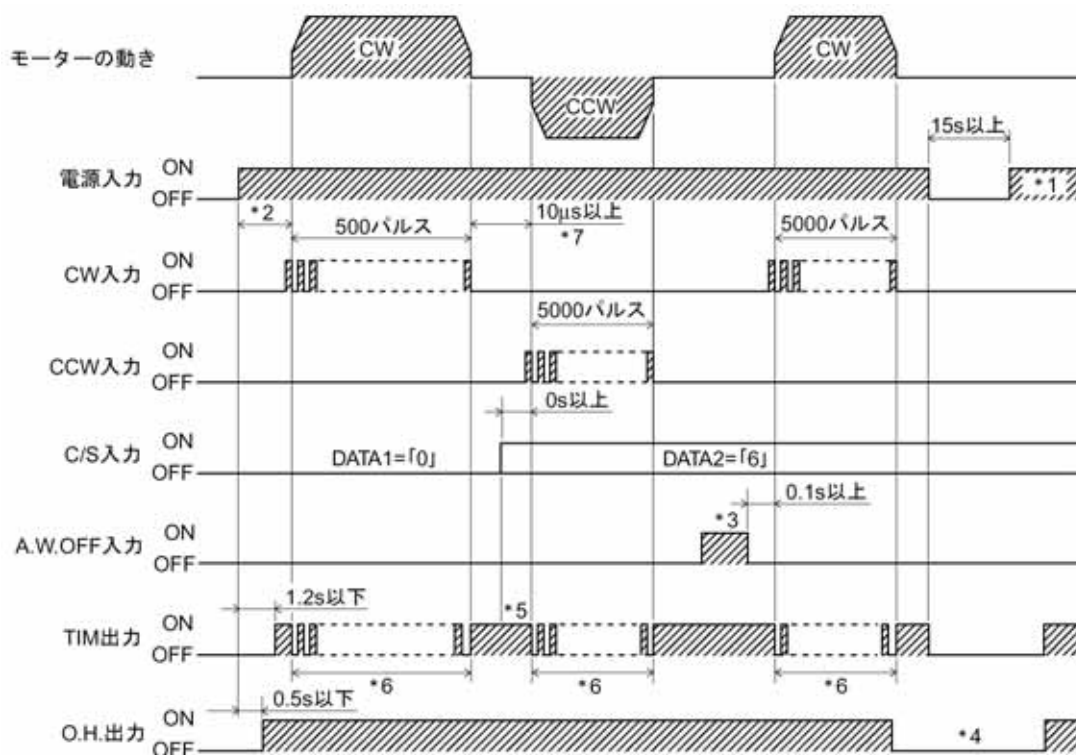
モーターの動き

CW

CCW

CW

15s以上

電源入力 ON OFF

＊1

＊2

500パルス

10μs以上
＊7

5000パルス

CW入力 ON OFF

5000パルス

CCW入力 ON OFF

0s以上

C/S入力 ON OFF

DATA1=「0」

DATA2=「6」

＊3

0.1s以上

A.W.OFF入力 ON OFF

1.2s以下

＊5

TIM出力 ON OFF

＊6

＊6

＊6

0.5s以下

O.H.出力 ON OFF

＊4